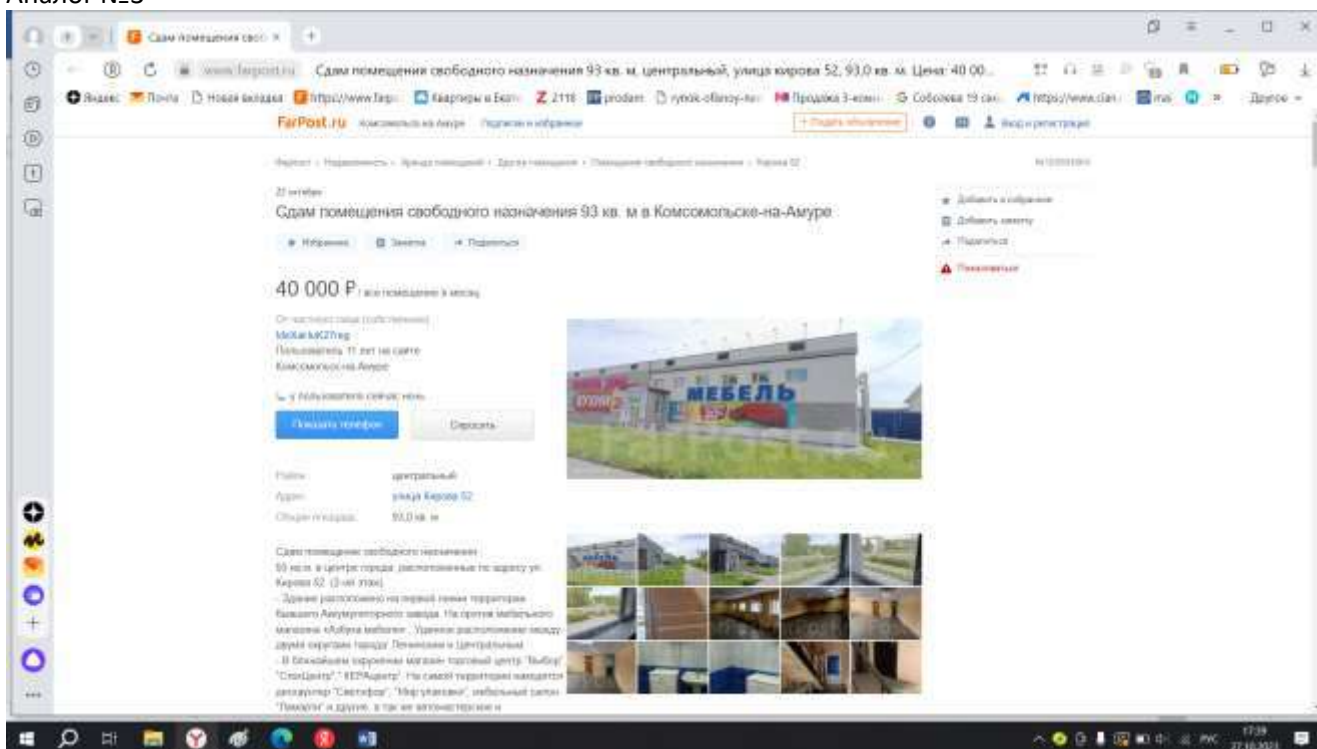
Аналог №3

Сдам помещения своб ×

www.farpost.ru Сдам помещения свободного назначения 93 кв. м, центральный, улица Кирова 52, 93,0 кв. м. Цена: 40 00...

Яндекс Почта Новая вкладка https://www.farp Квартиры в Екат 2116 prodam rynok-ofisnoy-ne Продажа 3-комн Соболева 19 сан https://www.cian mai Другое

FarPost.ru Комсомольск-на-Амуре

+ Подать объявление

Фарпост › Недвижимость › Аренда помещений › Другие помещения › Помещения свободного назначения › Кирова 52

22 октября

Сдам помещения свободного назначения 93 кв. м в Комсомольске-на-Амуре

Избранное Заметка Поделиться

Добавить в избранное
Добавить заметку
Поделиться
Пожаловаться

40 000 ₽ / все помещение в месяц

От частного лица (собственник)
McKarlsK27reg
Пользователь 11 лет на сайте
Комсомольск-на-Амуре

у пользователя сейчас ночь

Показать телефон Спросить

МЕБЕЛЬ

Район: центральный
Адрес: улица Кирова 52
Общая площадь: 93,0 кв. м

Сдам помещение свободного назначения 93 кв.м. в центре города, расположенные по адресу ул. Кирова 52. (2-ой этаж)
- Здание расположено на первой линии территории бывшего Амурлитмашского завода. На против мебельного магазина «Азбука мебели». Удачное расположение между двумя окраинами города Ленинским и Центральным.
- В ближайшем окружении магазин торговый центр "Выбор" "СтопЦентр", "КЕРАцентр". На самой территории находится дискаунтер "Светофор", "Мир упаковки", мебельный салон "Помогите" и другие, а так же автомастерские и

17:39
27.10.2021